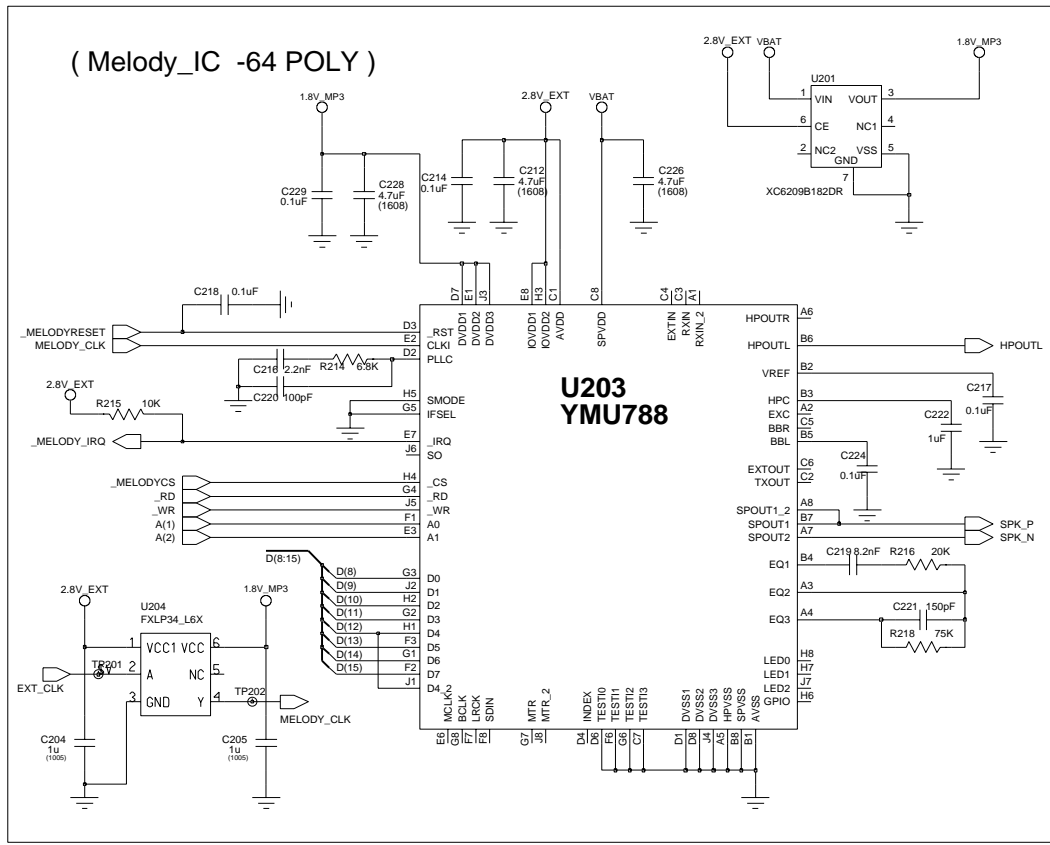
( Melody_IC -64 POLY )

2.8V_EXT VBAT 1.8V_MP3
U201
1 VIN VOUT 3
6 CE NC1 4
2 NC2 VSS 5
GND
7
XC6209B182DR

1.8V_MP3
C229 0.1uF
C228 4.7uF (1608)

2.8V_EXT
C214 0.1uF
C212 4.7uF (1608)

VBAT
C226 4.7uF (1608)

D7 E1 J3 E8 H3 C1 C8 C4 C3 A1
DVDD1 DVDD2 DVDD3 IOVDD1 IOVDD2 AVDD SPVDD EXTIN RXIN RXIN_2

C218 0.1uF

_MELODYRESET D3 _RST
MELODY_CLK E2 CLKI
D2 PLLC
C216 2.2nF R214 6.8K
C220 100pF

2.8V_EXT
R215 10K
H5 SMODE
G5 IFSEL
_MELODY_IRQ E7 _IRQ
J6 SO

_MELODYCS H4 _CS
_RD G4 _RD
_WR J5 _WR
A(1) F1 A0
A(2) E3 A1

D(8:15)
D(8) G3 D0
D(9) J2 D1
D(10) H2 D2
D(11) G2 D3
D(12) H1 D4
D(13) F3 D5
D(14) G1 D6
D(15) F2 D7
J1 D4_2

U203
YMU788

HPOUTR A6
HPOUTL B6 HPOUTL
VREF B2
HPC B3
EXC A2
BBR C5
BBL B5
C217 0.1uF
C222 1uF
C224 0.1uF
EXTOUT C6
TXOUT C2
SPOUT1_2 A8
SPOUT1 B7 SPK_P
SPOUT2 A7 SPK_N
EQ1 B4 C219 8.2nF R216 20K
EQ2 A3
EQ3 A4 C221 150pF
R218 75K
LED0 H8
LED1 H7
LED2 J7
GPIO H6

MCLK_2 BCLK LRCK SDIN MTR MTR_2 INDEX TEST0 TEST1 TEST2 TEST3 DVSS1 DVSS2 DVSS3 HPVSS SPVSS AVSS
E6 G8 F7 F8 G7 J8 D4 D6 F6 G6 C7 D1 D8 J4 A5 B8 B1

2.8V_EXT
U204
FXLP34_L6X
1 VCC1 VCC 6
TP201
EXT_CLK 2 A NC 5
3 GND Y 4
TP202
MELODY_CLK
1.8V_MP3
C204 1u (1005)
C205 1u (1005)